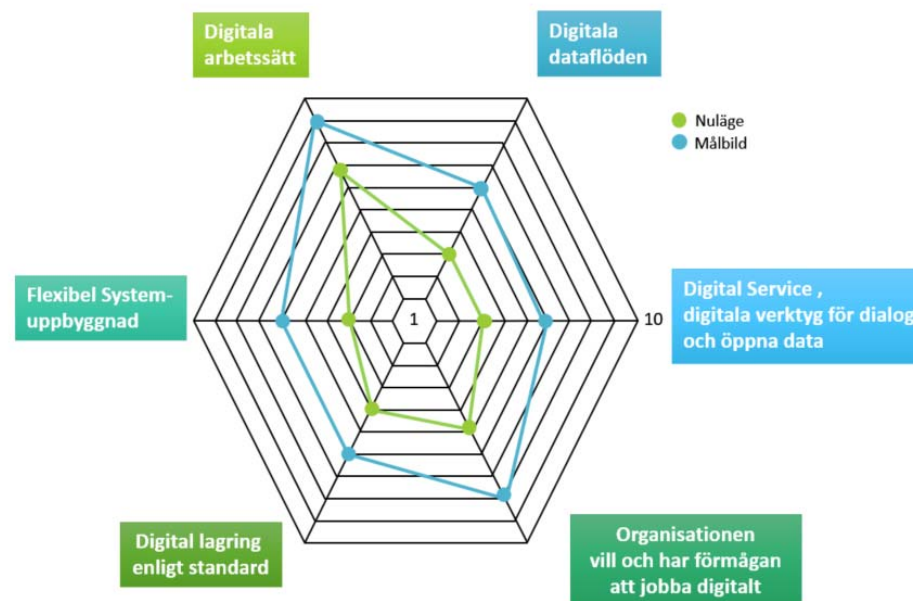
Digitala arbetssätt

Digitala dataflöden

Nuläge
Målbild

Flexibel System-uppbyggnad

1

10

Digital Service , digitala verktyg för dialog och öppna data

Digital lagring enligt standard

Organisationen vill och har förmågan att jobba digitalt